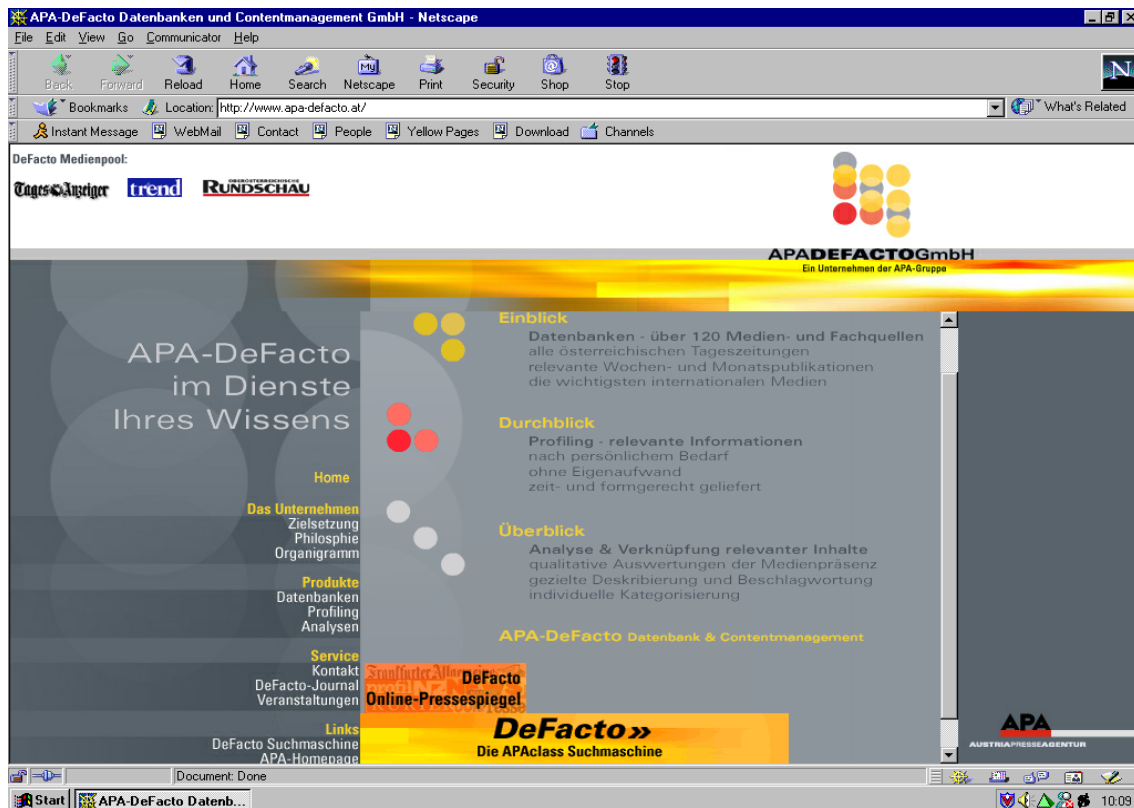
APA-DeFacto Datenbanken und Contentmanagement GmbH - Netscape

File Edit View Go Communicator Help

Back Forward Reload Home Search Netscape Print Security Shop Stop

Bookmarks Location: http://www.apa-defacto.at/ What's Related

Instant Message WebMail Contact People Yellow Pages Download Channels

DeFacto Medienpool:

Tages-Anzeiger trend RUNDSCHAU

APADEFACTOGmbH
Ein Unternehmen der APA-Gruppe

APA-DeFacto im Dienste Ihres Wissens

Home

Das Unternehmen
Zielsetzung
Philosophie
Organigramm

Produkte
Datenbanken
Profiling
Analysen

Service
Kontakt
DeFacto-Journal
Veranstaltungen

Links
DeFacto Suchmaschine
APA-Homepage

Einblick
Datenbanken - über 120 Medien- und Fachquellen
alle österreichischen Tageszeitungen
relevante Wochen- und Monatspublikationen
die wichtigsten internationalen Medien

Durchblick
Profiling - relevante Informationen
nach persönlichem Bedarf
ohne Eigenaufwand
zeit- und formgerecht geliefert

Überblick
Analyse & Verknüpfung relevanter Inhalte
qualitative Auswertungen der Medienpräsenz
gezielte Deskribierung und Beschlagwortung
individuelle Kategorisierung

APA-DeFacto Datenbank & Contentmanagement

DeFacto Online-Pressespiegel

DeFacto»
Die APAclass Suchmaschine

APA
AUSTRIAPRESSEAGENTUR

Document: Done

Start APA-DeFacto Datenb... 10:09